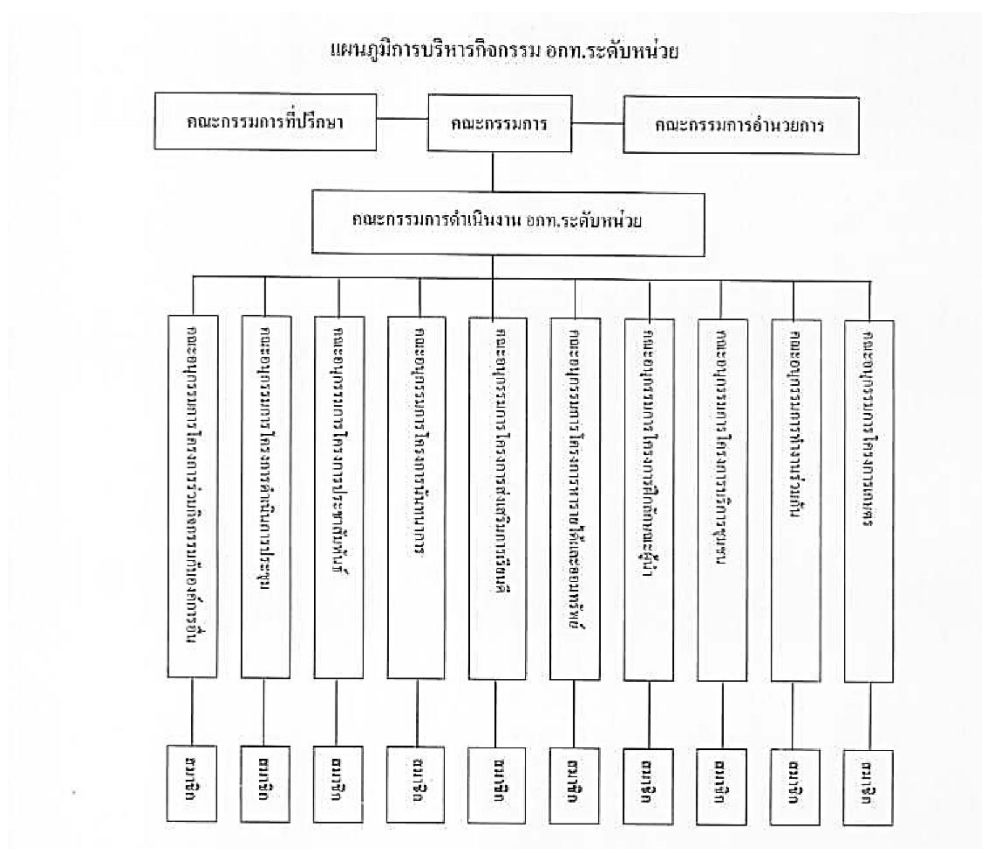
แผนภูมิการบริหารกิจกรรม อกท.ระดับหน่วย

คณะกรรมการที่ปรึกษา

คณะกรรมการ

คณะกรรมการอำนวยการ

คณะกรรมการดำเนินงาน อกท.ระดับหน่วย

คณะอนุกรรมการโครงการส่งเสริมกิจกรรมท้องถิ่น

คณะอนุกรรมการโครงการดำเนินการประชุม

คณะอนุกรรมการโครงการประชาสัมพันธ์

คณะอนุกรรมการโครงการพัฒนาการ

คณะอนุกรรมการโครงการส่งเสริมการเรียนดี

คณะอนุกรรมการโครงการการใช้และออมทรัพย์

คณะอนุกรรมการโครงการฝึกผู้นำ

คณะอนุกรรมการโครงการบริการชุมชน

คณะอนุกรรมการทำงานร่วมกัน

คณะอนุกรรมการโครงการเกษตร

สมาชิก

สมาชิก

สมาชิก

สมาชิก

สมาชิก

สมาชิก

สมาชิก

สมาชิก

สมาชิก

สมาชิก